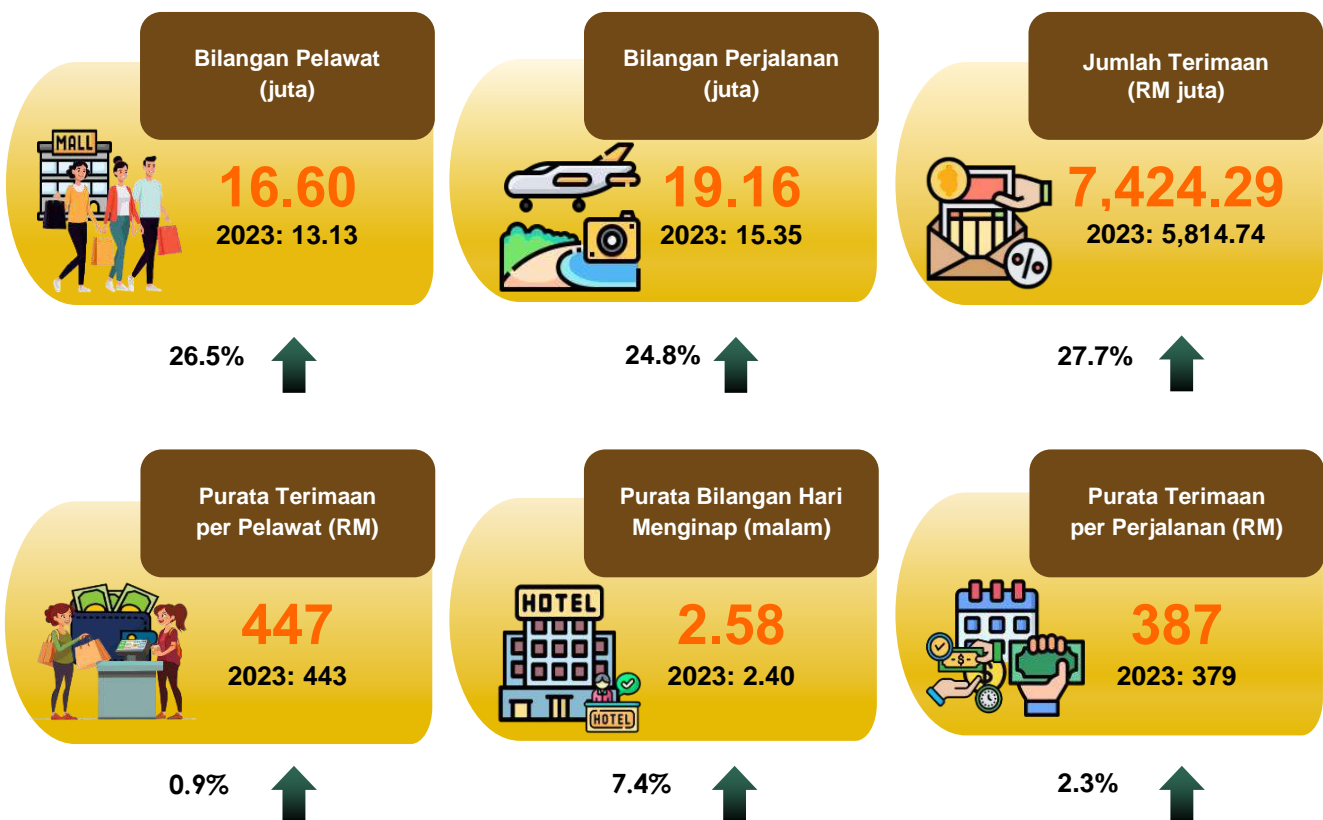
Bilangan Pelawat (juta)

MALL

16.60
2023: 13.13

26.5%

Bilangan Perjalanan (juta)

19.16
2023: 15.35

24.8%

Jumlah Terimaan (RM juta)

7,424.29
2023: 5,814.74

27.7%

Purata Terimaan per Pelawat (RM)

447
2023: 443

0.9%

Purata Bilangan Hari Menginap (malam)

HOTEL

HOTEL

2.58
2023: 2.40

7.4%

Purata Terimaan per Perjalanan (RM)

387
2023: 379

2.3%